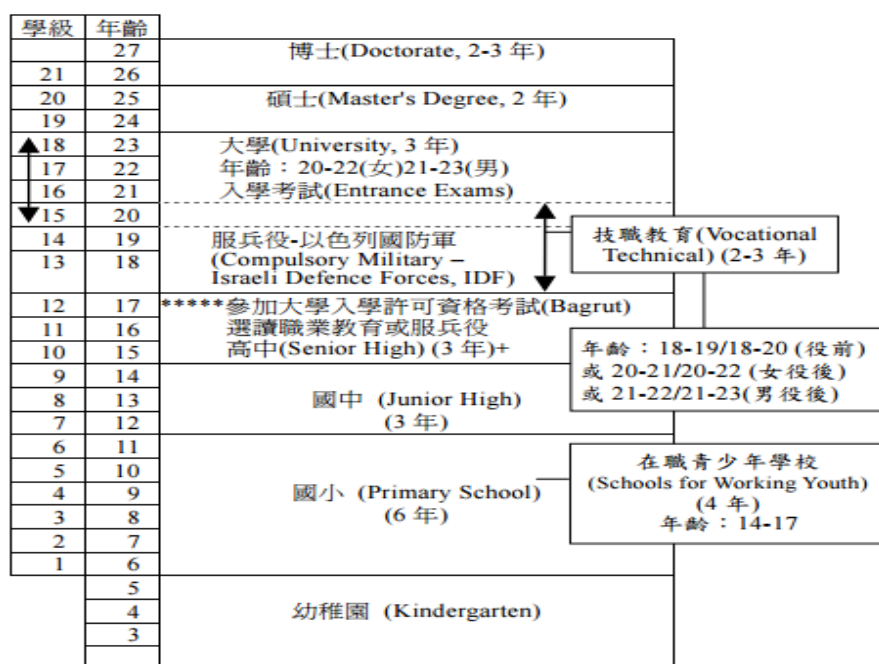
| 學級 | 年齡 | |
|---|---|---|
| | 27 | 博士(Doctorate, 2-3 年) |
| 21 | 26 | |
| 20 | 25 | 碩士(Master's Degree, 2 年) |
| 19 | 24 | |
| 18 | 23 | 大學(University, 3 年) 年齡：20-22(女)21-23(男) 入學考試(Entrance Exams) |
| 17 | 22 | |
| 16 | 21 | |
| 15 | 20 | |
| 14 | 19 | 服兵役-以色列國防軍 (Compulsory Military – Israeli Defence Forces, IDF) |
| 13 | 18 | |
| 12 | 17 | *****參加大學入學許可資格考試(Bagrut) 選讀職業教育或服兵役 高中(Senior High) (3 年)+ |
| 11 | 16 | |
| 10 | 15 | |
| 9 | 14 | 國中 (Junior High) (3 年) |
| 8 | 13 | |
| 7 | 12 | |
| 6 | 11 | 國小 (Primary School) (6 年) |
| 5 | 10 | |
| 4 | 9 | |
| 3 | 8 | |
| 2 | 7 | |
| 1 | 6 | |
| | 5 | 幼稚園 (Kindergarten) |
| | 4 | |
| | 3 | |

技職教育(Vocational Technical) (2-3 年)

年齡：18-19/18-20 (役前) 或 20-21/20-22 (女役後) 或 21-22/21-23(男役後)

在職青少年學校 (Schools for Working Youth) (4 年) 年齡：14-17